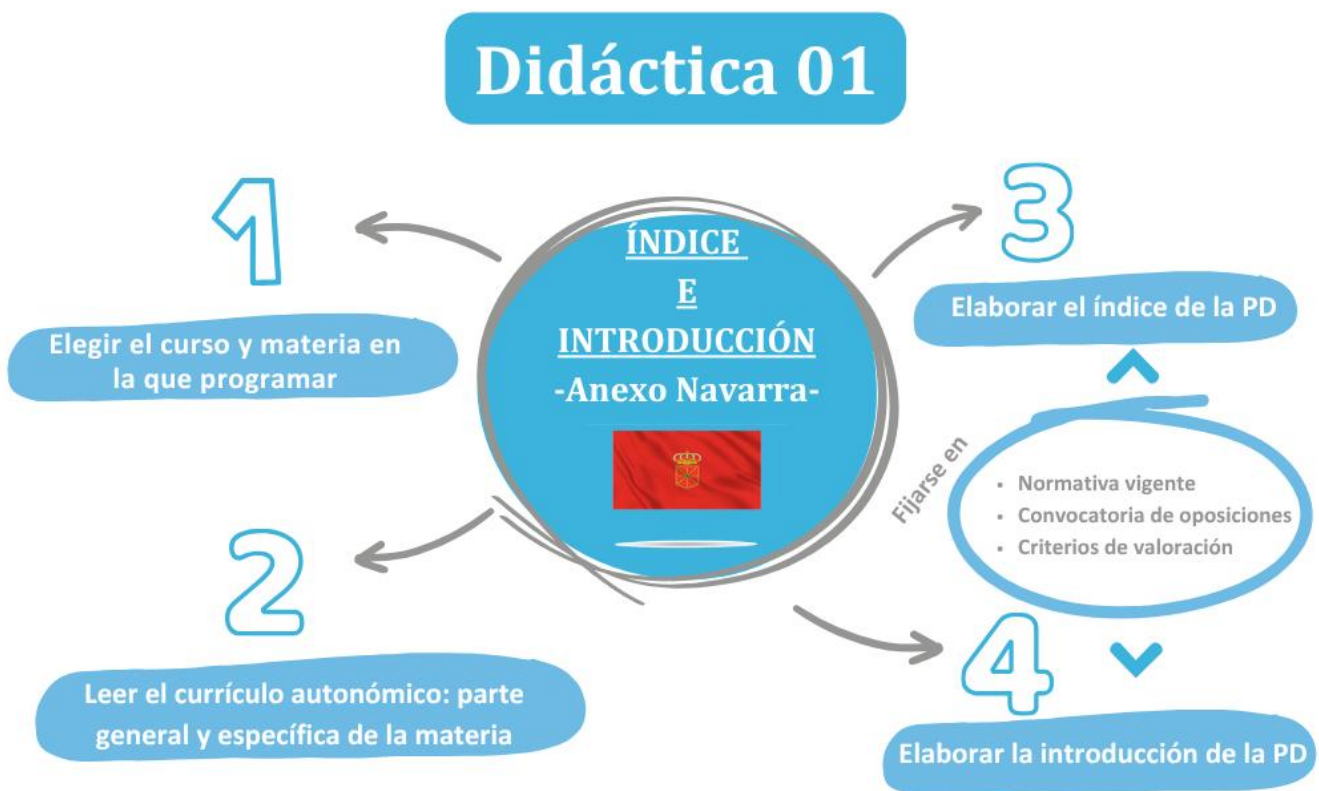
Didáctica 01

ÍNDICE
E
INTRODUCCIÓN
-Anexo Navarra-

1

Elegir el curso y materia en la que programar

2

Leer el currículo autonómico: parte general y específica de la materia

3

Elaborar el índice de la PD

Fijarse en

- Normativa vigente
- Convocatoria de oposiciones
- Criterios de valoración

4

Elaborar la introducción de la PD